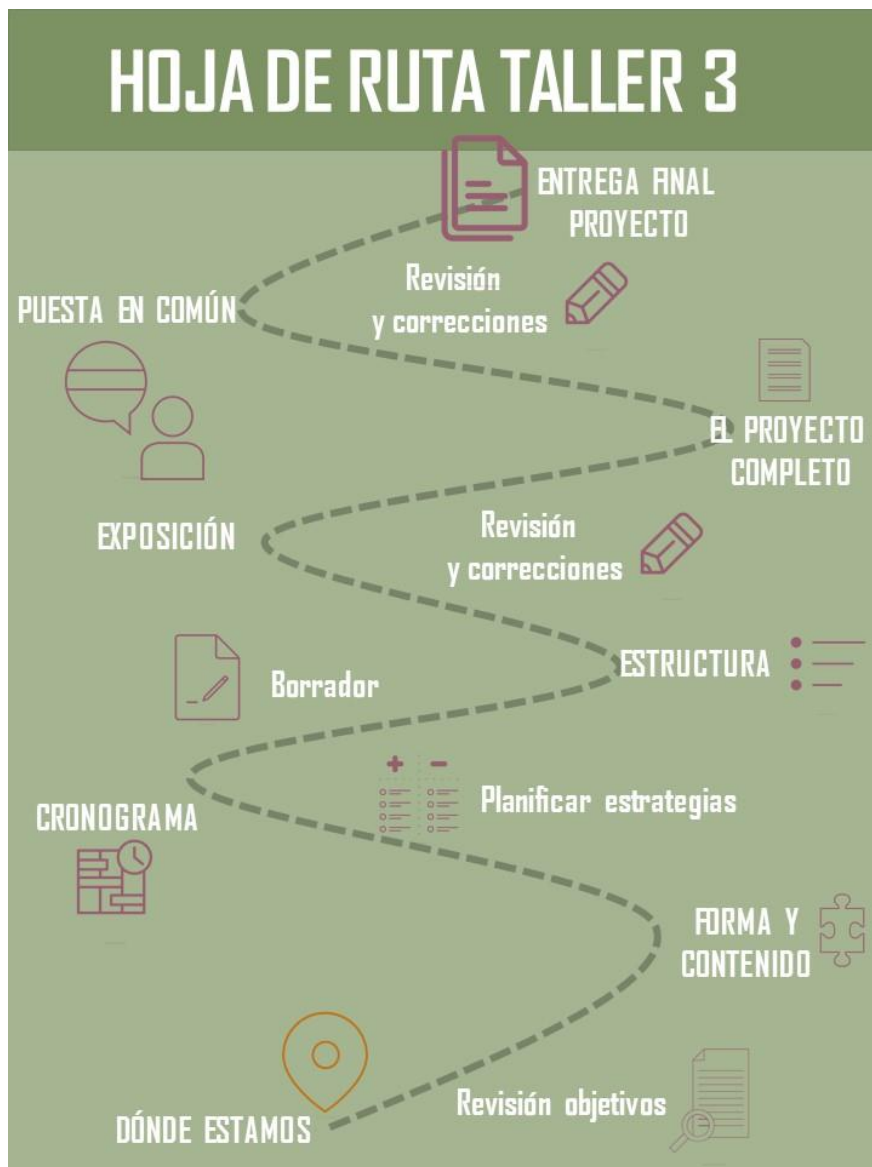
HOJA DE RUTA TALLER 3

ENTREGA FINAL PROYECTO

Revisión y correcciones

PUESTA EN COMÚN

EL PROYECTO COMPLETO

EXPOSICIÓN

Revisión y correcciones

ESTRUCTURA

Borrador

+ −

Planificar estrategias

CRONOGRAMA

FORMA Y CONTENIDO

Revisión objetivos

DÓNDE ESTAMOS